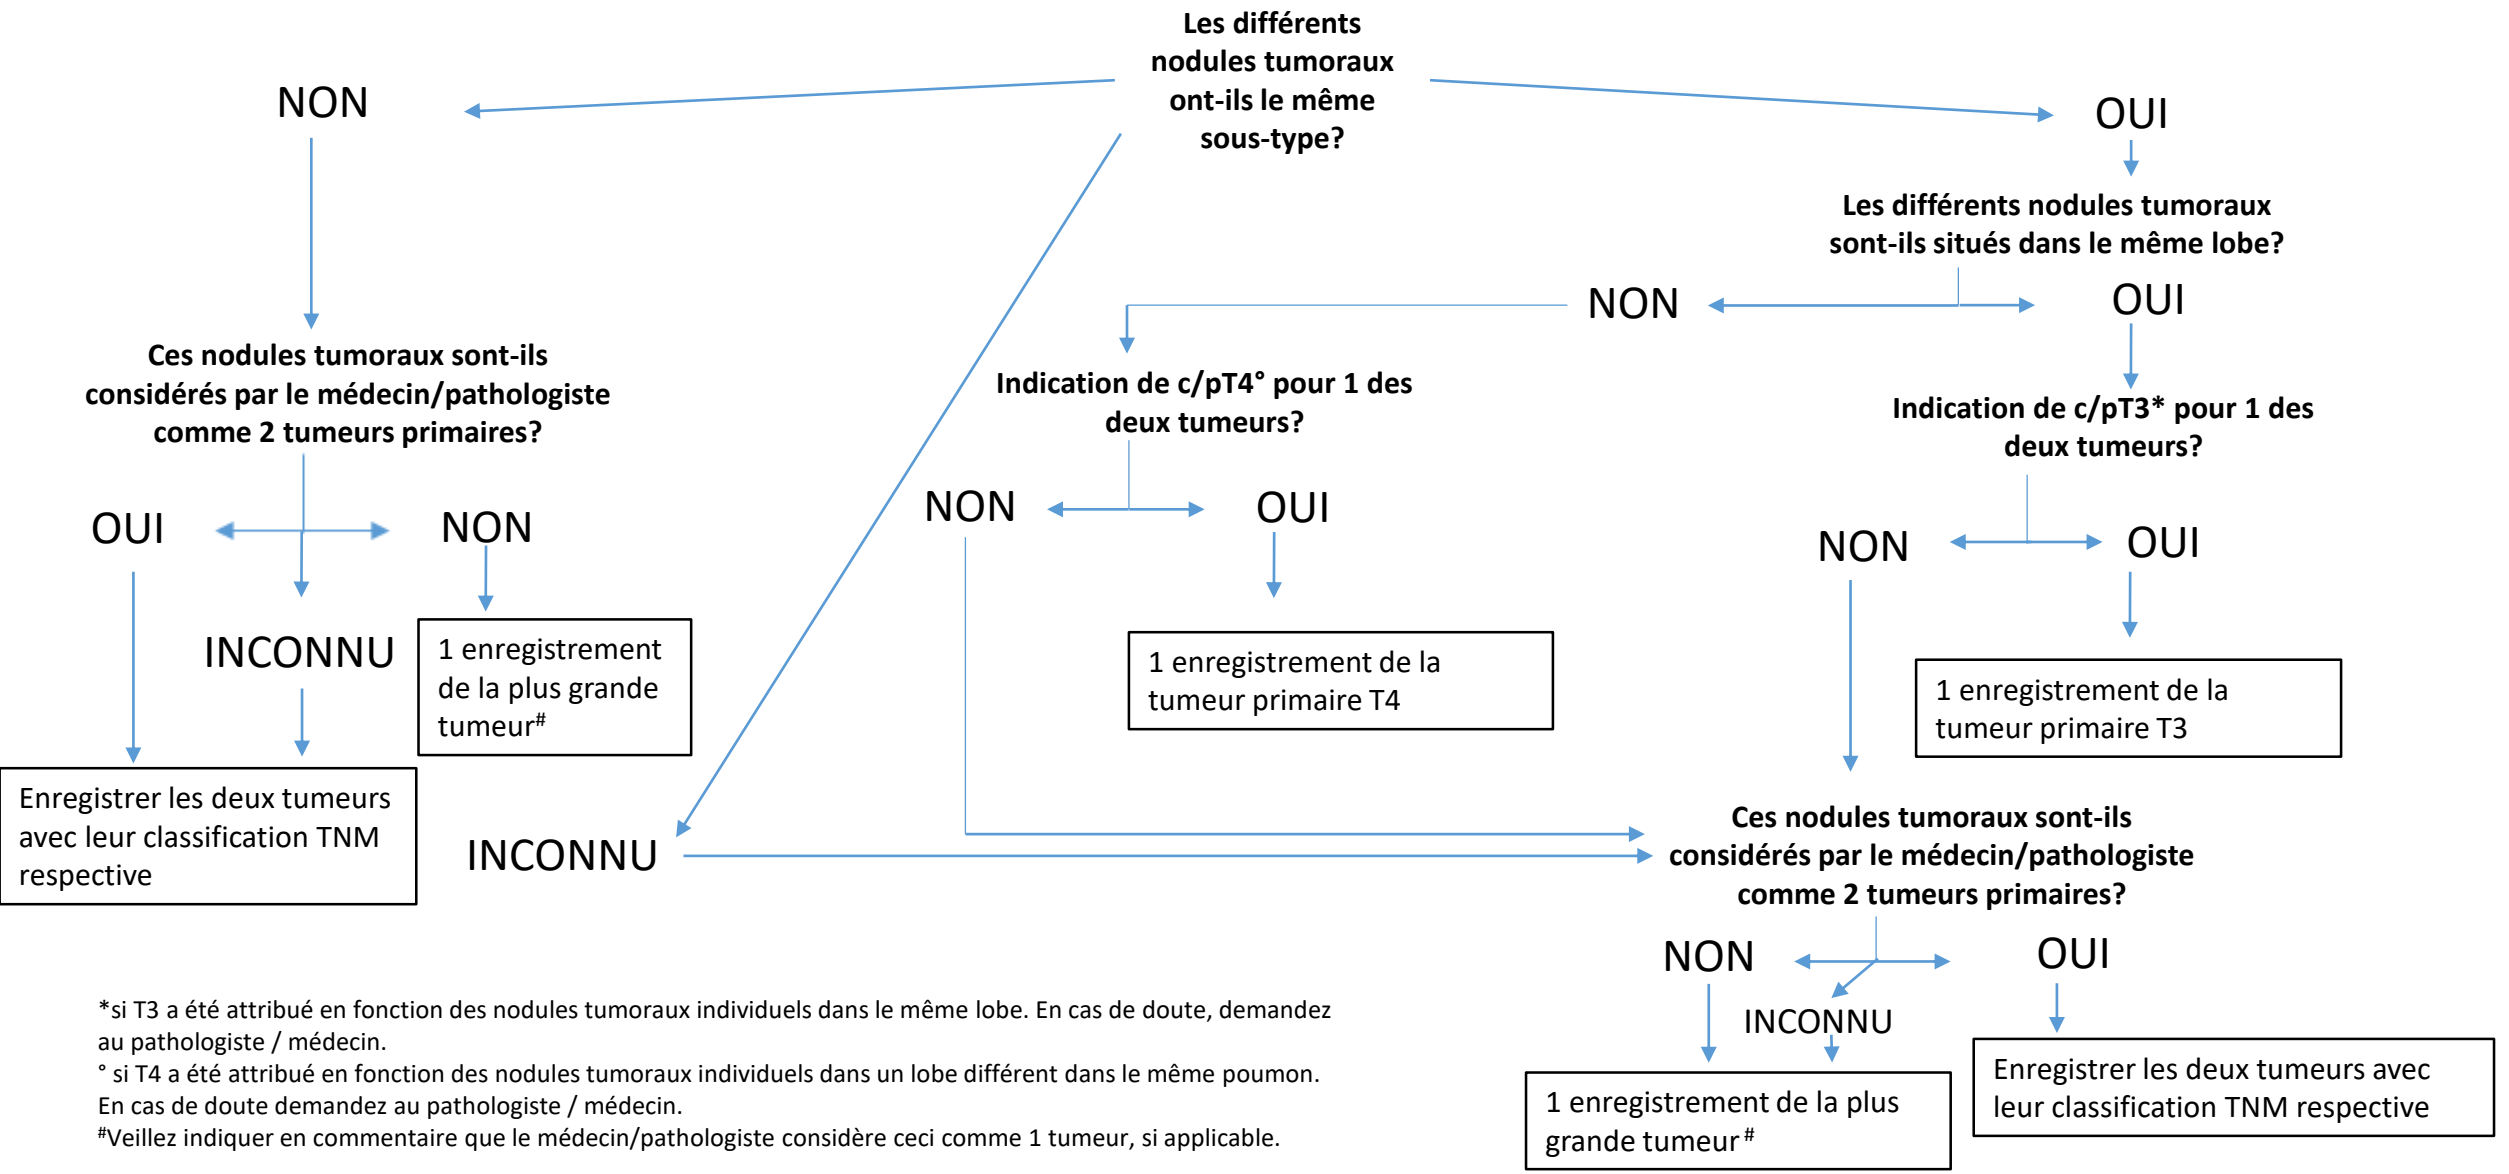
Les différents nodules tumoraux ont-ils le même sous-type?

NON

OUI

Les différents nodules tumoraux sont-ils situés dans le même lobe?

NON

OUI

Ces nodules tumoraux sont-ils considérés par le médecin/pathologiste comme 2 tumeurs primaires?

OUI

NON

INCONNU

1 enregistrement de la plus grande tumeur$^{\#}$

Enregistrer les deux tumeurs avec leur classification TNM respective

INCONNU

Indication de c/pT4° pour 1 des deux tumeurs?

NON

OUI

1 enregistrement de la tumeur primaire T4

Indication de c/pT3* pour 1 des deux tumeurs?

NON

OUI

1 enregistrement de la tumeur primaire T3

Ces nodules tumoraux sont-ils considérés par le médecin/pathologiste comme 2 tumeurs primaires?

NON

OUI

INCONNU

1 enregistrement de la plus grande tumeur$^{\#}$

Enregistrer les deux tumeurs avec leur classification TNM respective

*si T3 a été attribué en fonction des nodules tumoraux individuels dans le même lobe. En cas de doute, demandez au pathologiste / médecin.
° si T4 a été attribué en fonction des nodules tumoraux individuels dans un lobe différent dans le même poumon. En cas de doute demandez au pathologiste / médecin.
$^{\#}$Veillez indiquer en commentaire que le médecin/pathologiste considère ceci comme 1 tumeur, si applicable.